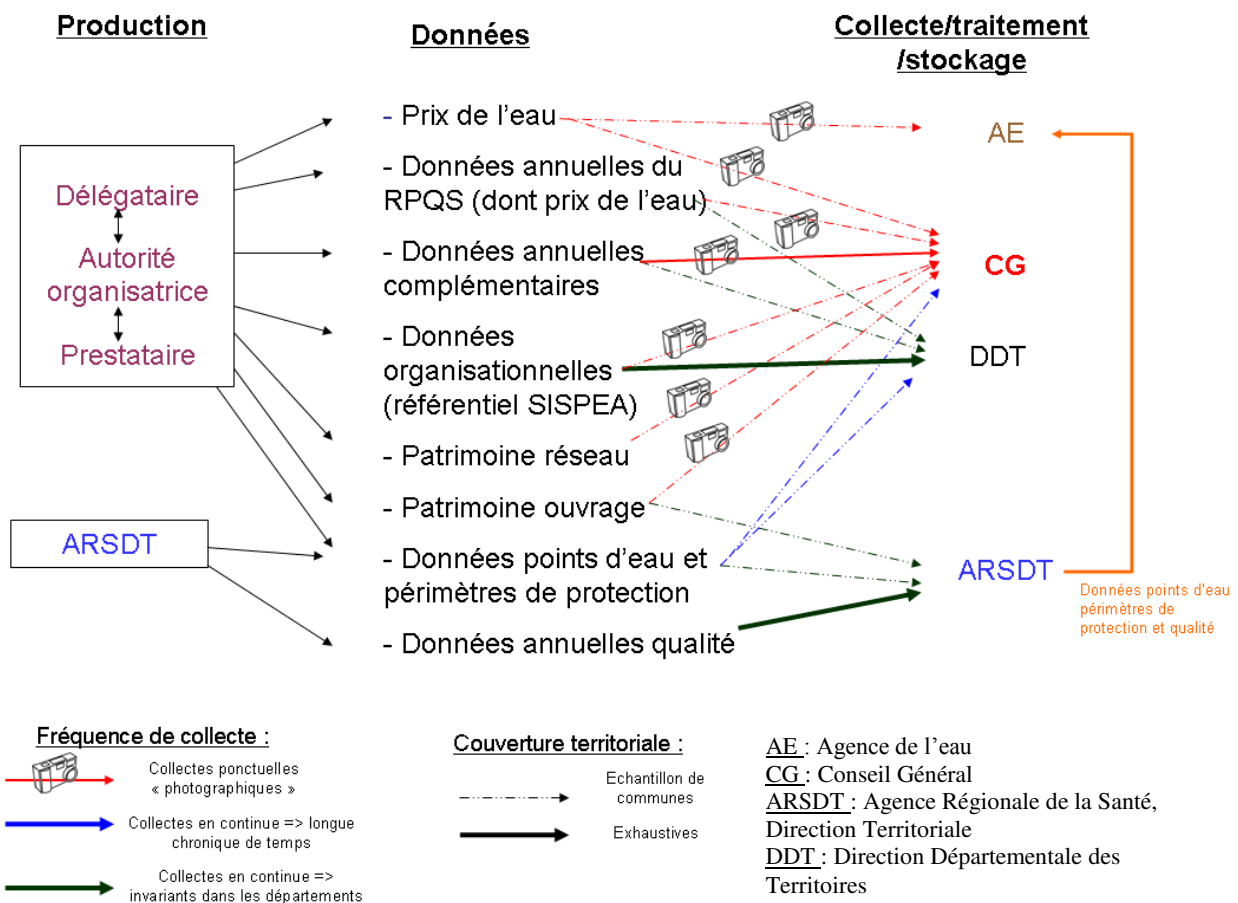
Production

Données

Collecte/traitement /stockage

Délégataire

Autorité organisatrice

Prestataire

ARSDT

- Prix de l'eau

- Données annuelles du RPQS (dont prix de l'eau)

- Données annuelles complémentaires

- Données organisationnelles (référentiel SISPEA)

- Patrimoine réseau

- Patrimoine ouvrage

- Données points d'eau et périmètres de protection

- Données annuelles qualité

AE

CG

DDT

ARSDT

Données points d'eau périmètres de protection et qualité

Fréquence de collecte :

Collectes ponctuelles « photographiques »

Collectes en continue => longue chronique de temps

Collectes en continue => invariants dans les départements

Couverture territoriale :

Echantillon de communes

Exhaustives

AE : Agence de l'eau
CG : Conseil Général
ARSDT : Agence Régionale de la Santé, Direction Territoriale
DDT : Direction Départementale des Territoires